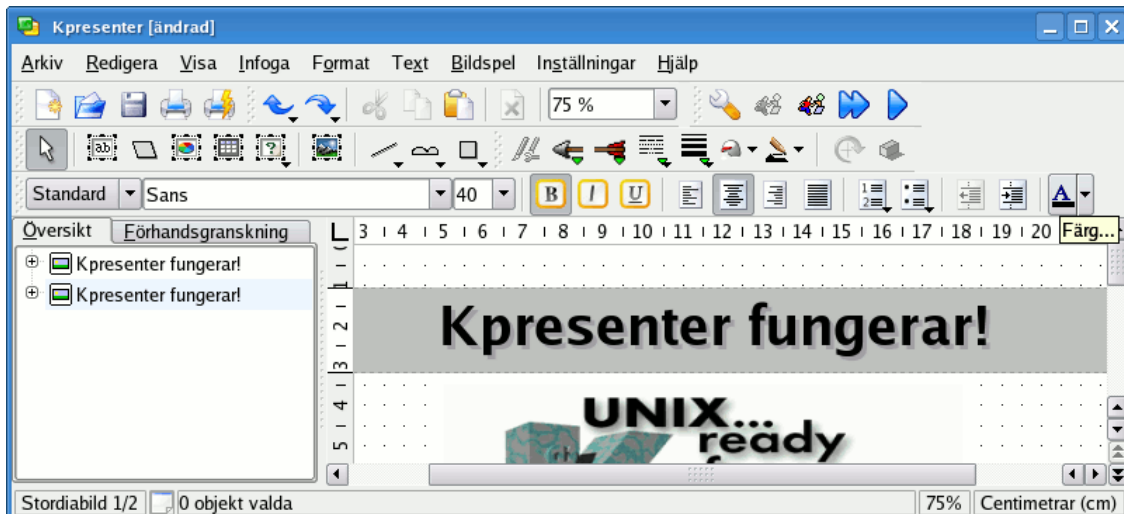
Kpresenter [ändrad]

Arkiv Redigera Visa Infoga Format Text Bildspel Inställningar Hjälp

75 %

Standard Sans 40

B I U

A

Färg...

Översikt Förhandsgranskning

3 4 5 6 7 8 9 10 11 12 13 14 15 16 17 18 19 20

Kpresenter fungerar!

Kpresenter fungerar!

1 2 3 4 5

Kpresenter fungerar!

UNIX...
ready

Stordiabild 1/2 0 objekt valda 75% Centimetrar (cm)